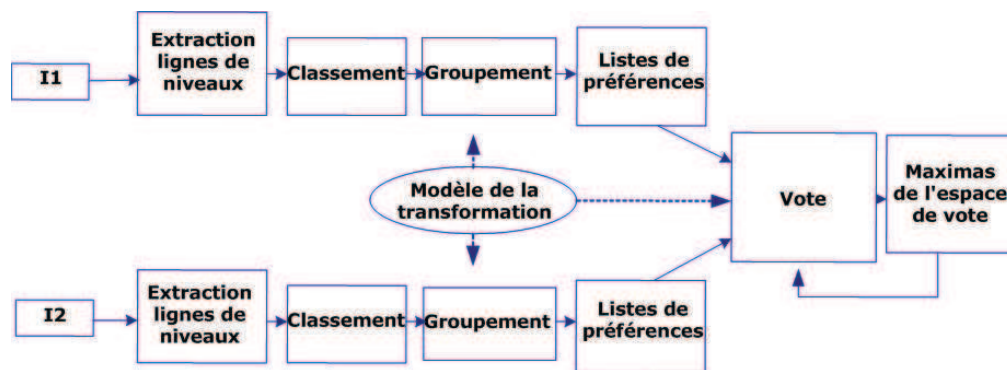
I1

Extraction lignes de niveaux

Classement

Groupement

Listes de préférences

Modèle de la transformation

Vote

Maximas de l'espace de vote

I2

Extraction lignes de niveaux

Classement

Groupement

Listes de préférences